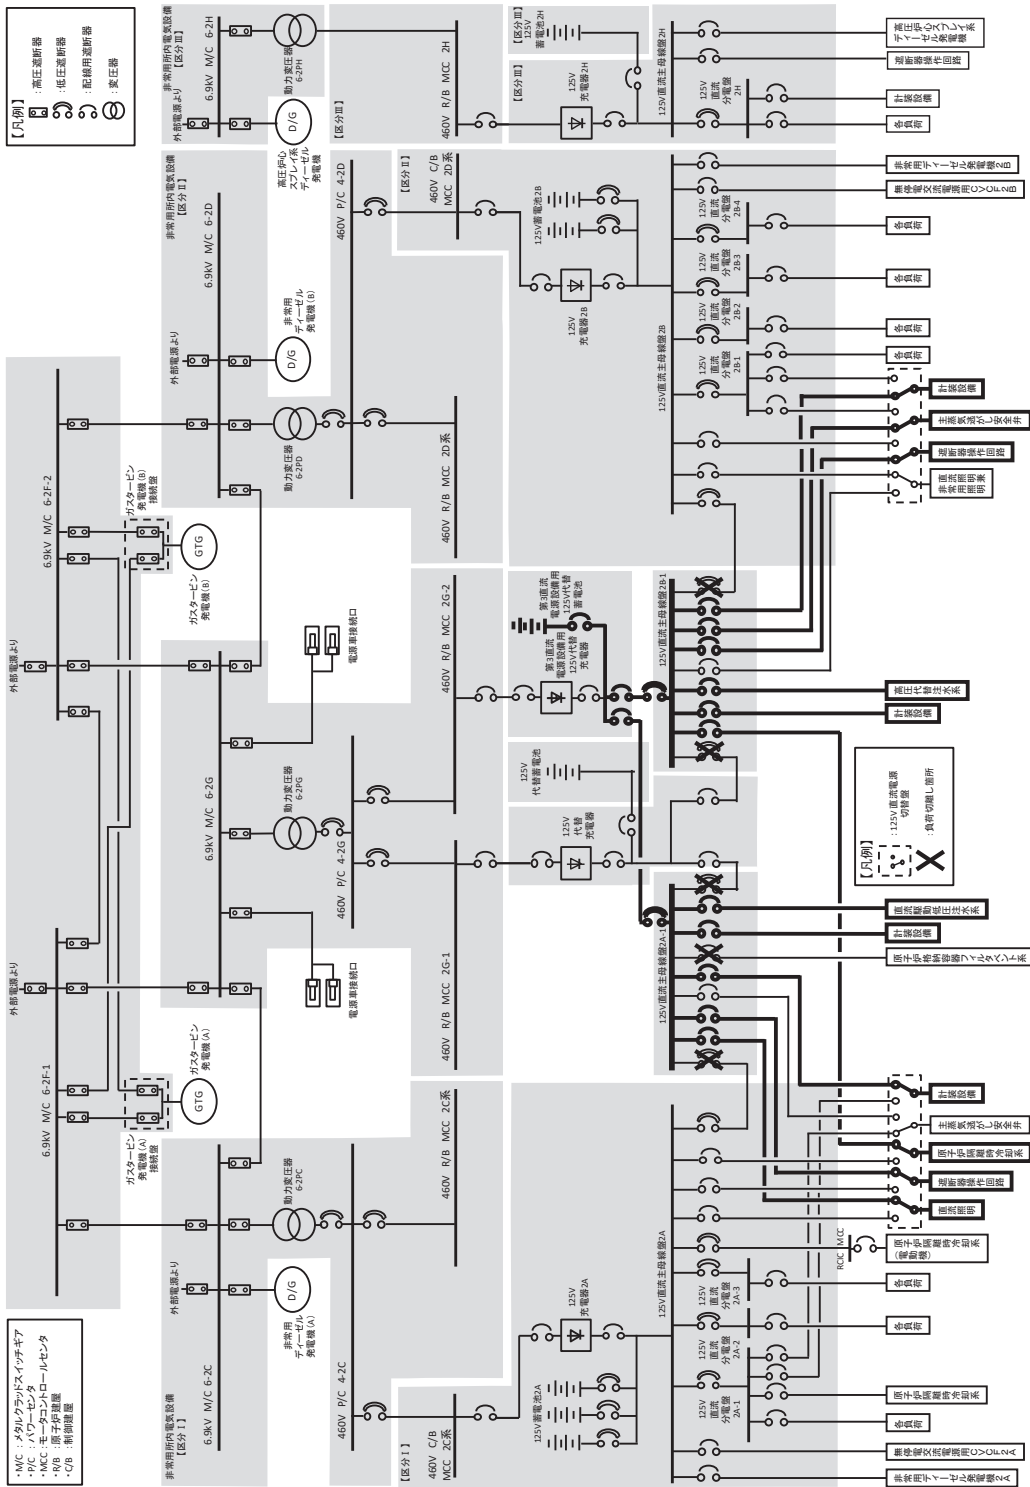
【凡例】
：高圧遮断器
：低圧遮断器
：配線用遮断器
：変圧器

・M/C：メタルクラッドスイッチギア
・P/C：パワーセンタ
・MCC：モーターコントロールセンタ
・R/B：原子炉建屋
・C/B：制御建屋

非常用所内電気設備【区分Ⅲ】
外部電源より
6.9kV M/C 6-2H
動力変圧器 6-2PH
D/G
高圧炉心スプレイ系ディーゼル発電機
【区分Ⅲ】
460V R/B MCC 2H
【区分Ⅲ】125V蓄電池2H
【区分Ⅲ】125V充電器2H
125V直流主母線盤2H
125V直流分電盤2H
高圧炉心スプレイ系ディーゼル発電機
遮断器操作回路
計装設備
各負荷

非常用所内電気設備【区分Ⅱ】
外部電源より
6.9kV M/C 6-2D
非常用ディーゼル発電機(B)
D/G
動力変圧器 6-2PD
460V P/C 4-2D
【区分Ⅱ】460V C/B MCC 2D系
460V R/B MCC 2D系
125V蓄電池2B
125V充電器2B
125V直流主母線盤2B
125V直流分電盤2B-4
125V直流分電盤2B-3
125V直流分電盤2B-2
125V直流分電盤2B-1
非常用ディーゼル発電機2B
無停電交流電源用CVCF2B
各負荷
各負荷
各負荷
各負荷
計装設備
主蒸気逃がし安全弁
遮断器操作回路
非常用照明

外部電源より
6.9kV M/C 6-2F-2
ガスタービン発電機(B)接続盤
GTG
ガスタービン発電機(B)
電源車接続口
460V R/B MCC 2G-2
第3直流電源設備用125V代替蓄電池
第3直流電源設備用125V代替充電器
125V直流主母線盤2B-1
高圧代替注水系
計装設備

外部電源より
6.9kV M/C 6-2G
動力変圧器 6-2PG
460V P/C 4-2G
125V代替蓄電池
125V代替充電器
【凡例】
：125V直流電源切替盤
：負荷切離し箇所
電源車接続口
460V R/B MCC 2G-1
125V直流主母線盤2A-1
直流駆動低圧注水系
計装設備
原子炉格納容器フィルタベント系

外部電源より
6.9kV M/C 6-2F-1
ガスタービン発電機(A)接続盤
GTG
ガスタービン発電機(A)
460V R/B MCC 2C系
計装設備
主蒸気逃がし安全弁
原子炉隔離時冷却系
遮断器操作回路
直流照明
RCIC MCC
原子炉隔離時冷却系(電動機)

非常用所内電気設備【区分Ⅰ】
外部電源より
6.9kV M/C 6-2C
非常用ディーゼル発電機(A)
D/G
動力変圧器 6-2PC
460V P/C 4-2C
【区分Ⅰ】460V C/B MCC 2C系
125V蓄電池2A
125V充電器2A
125V直流主母線盤2A
125V直流分電盤2A-3
125V直流分電盤2A-2
125V直流分電盤2A-1
各負荷
各負荷
原子炉隔離時冷却系
無停電交流電源用CVCF2A
非常用ディーゼル発電機2A